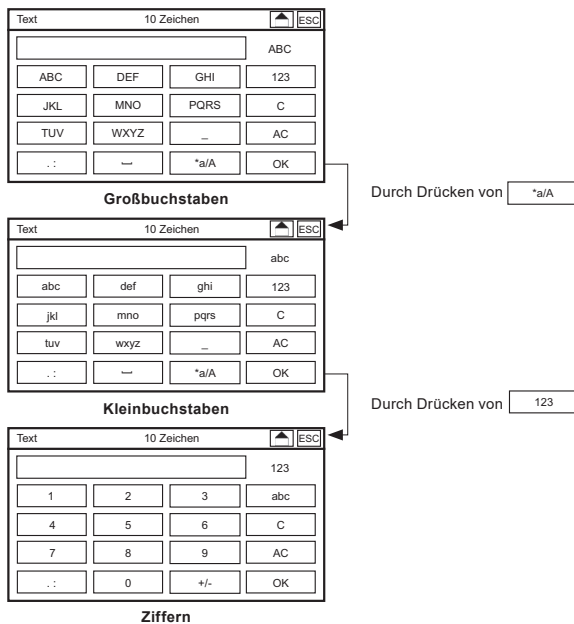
Text 10 Zeichen ESC

ABC

| ABC | DEF | GHI | 123 |
|---|---|---|---|
| JKL | MNO | PQRS | C |
| TUV | WXYZ | _ | AC |
| . : | ⎵ | *a/A | OK |

**Großbuchstaben**

Durch Drücken von *a/A

Text 10 Zeichen ESC

abc

| abc | def | ghi | 123 |
|---|---|---|---|
| jkl | mno | pqrs | C |
| tuv | wxyz | _ | AC |
| . : | ⎵ | *a/A | OK |

**Kleinbuchstaben**

Durch Drücken von 123

Text 10 Zeichen ESC

123

| 1 | 2 | 3 | abc |
|---|---|---|---|
| 4 | 5 | 6 | C |
| 7 | 8 | 9 | AC |
| . : | 0 | +/- | OK |

**Ziffern**